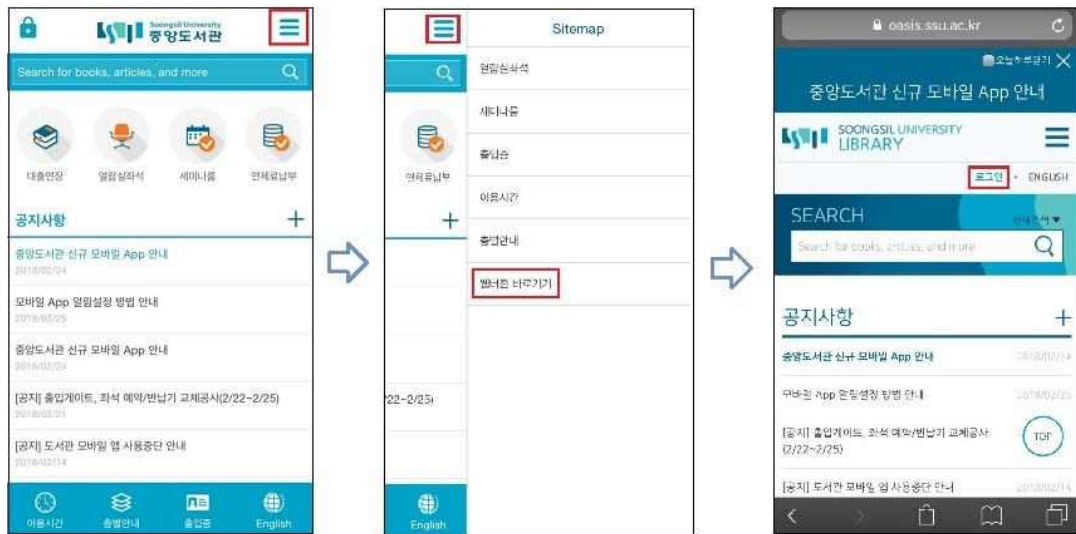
Soongsil University 중앙도서관

Search for books, articles, and more

대출연장
열람실좌석
세미나룸
연체료납부

공지사항 +

중앙도서관 신규 모바일 App 안내
2018/02/24

모바일 App 알림설정 방법 안내
2018/02/25

중앙도서관 신규 모바일 App 안내
2018/02/24

[공지] 출입게이트, 좌석 예약/반납기 교체공사(2/22~2/25)
2018/02/21

[공지] 도서관 모바일 앱 사용중단 안내
2018/02/14

이용시간
층별안내
출입증
English

Sitemap

열람실좌석
세미나룸
출입증
이용시간
층별안내
웹버전 바로가기

연체료납부
22~2/25)
English

oasis.ssu.ac.kr

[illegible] X

중앙도서관 신규 모바일 App 안내

SOONGSIL UNIVERSITY LIBRARY

로그인 · ENGLISH

SEARCH

Search for books, articles, and more

공지사항 +

중앙도서관 신규 모바일 App 안내 2018/02/24

모바일 App 알림설정 방법 안내 2018/02/25

[공지] 출입게이트, 좌석 예약/반납기 교체공사 (2/22~2/25)

TOP

[공지] 도서관 모바일 앱 사용중단 안내 2018/02/14